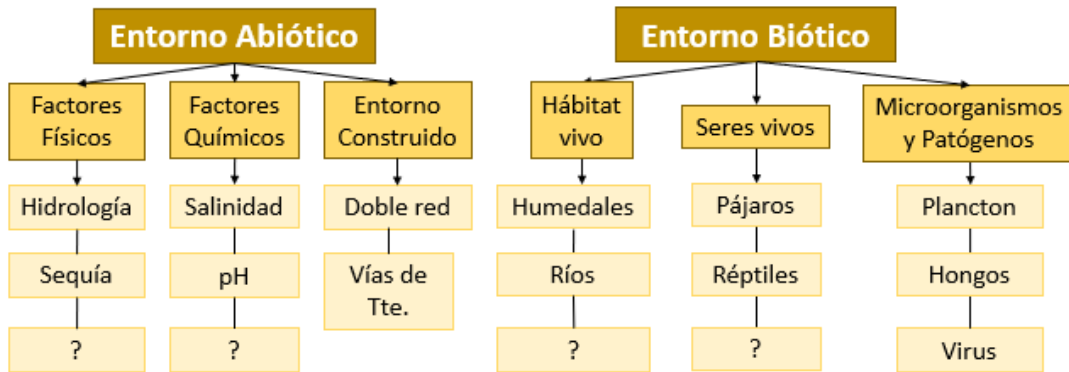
Entorno Abiótico

Factores Físicos
Hidrología
Sequía
?

Factores Químicos
Salinidad
pH
?

Entorno Construido
Doble red
Vías de Tte.

Entorno Biótico

Hábitat vivo
Humedales
Ríos
?

Seres vivos
Pájaros
Réptiles
?

Microorganismos y Patógenos
Plancton
Hongos
Virus